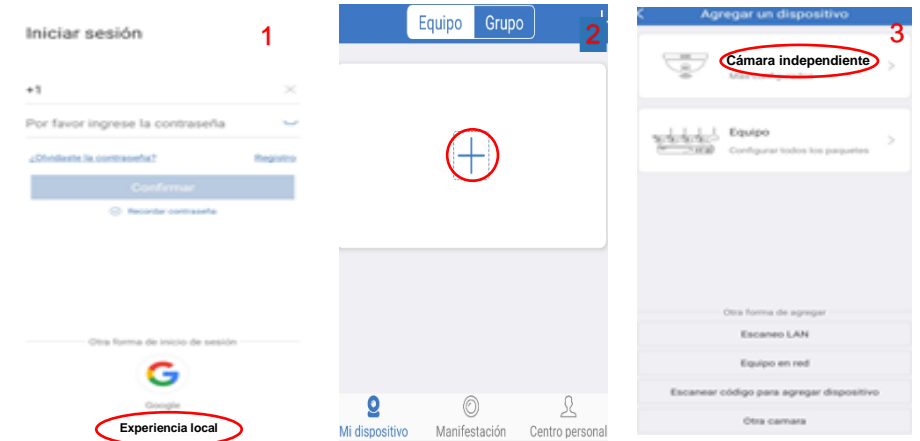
Iniciar sesión

1

+1

Por favor ingrese la contraseña

¿Olvidaste la contraseña?

Registro

Confirmar

Recordar contraseña

Otra forma de inicio de sesión

Google

Experiencia local

Equipo

Grupo

2

Mi dispositivo

Manifestación

Centro personal

Agregar un dispositivo

3

Cámara independiente

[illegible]

Equipo

Configurar todos los paquetes

Otra forma de agregar

Escaneo LAN

Equipo en red

Escanear código para agregar dispositivo

Otra camara